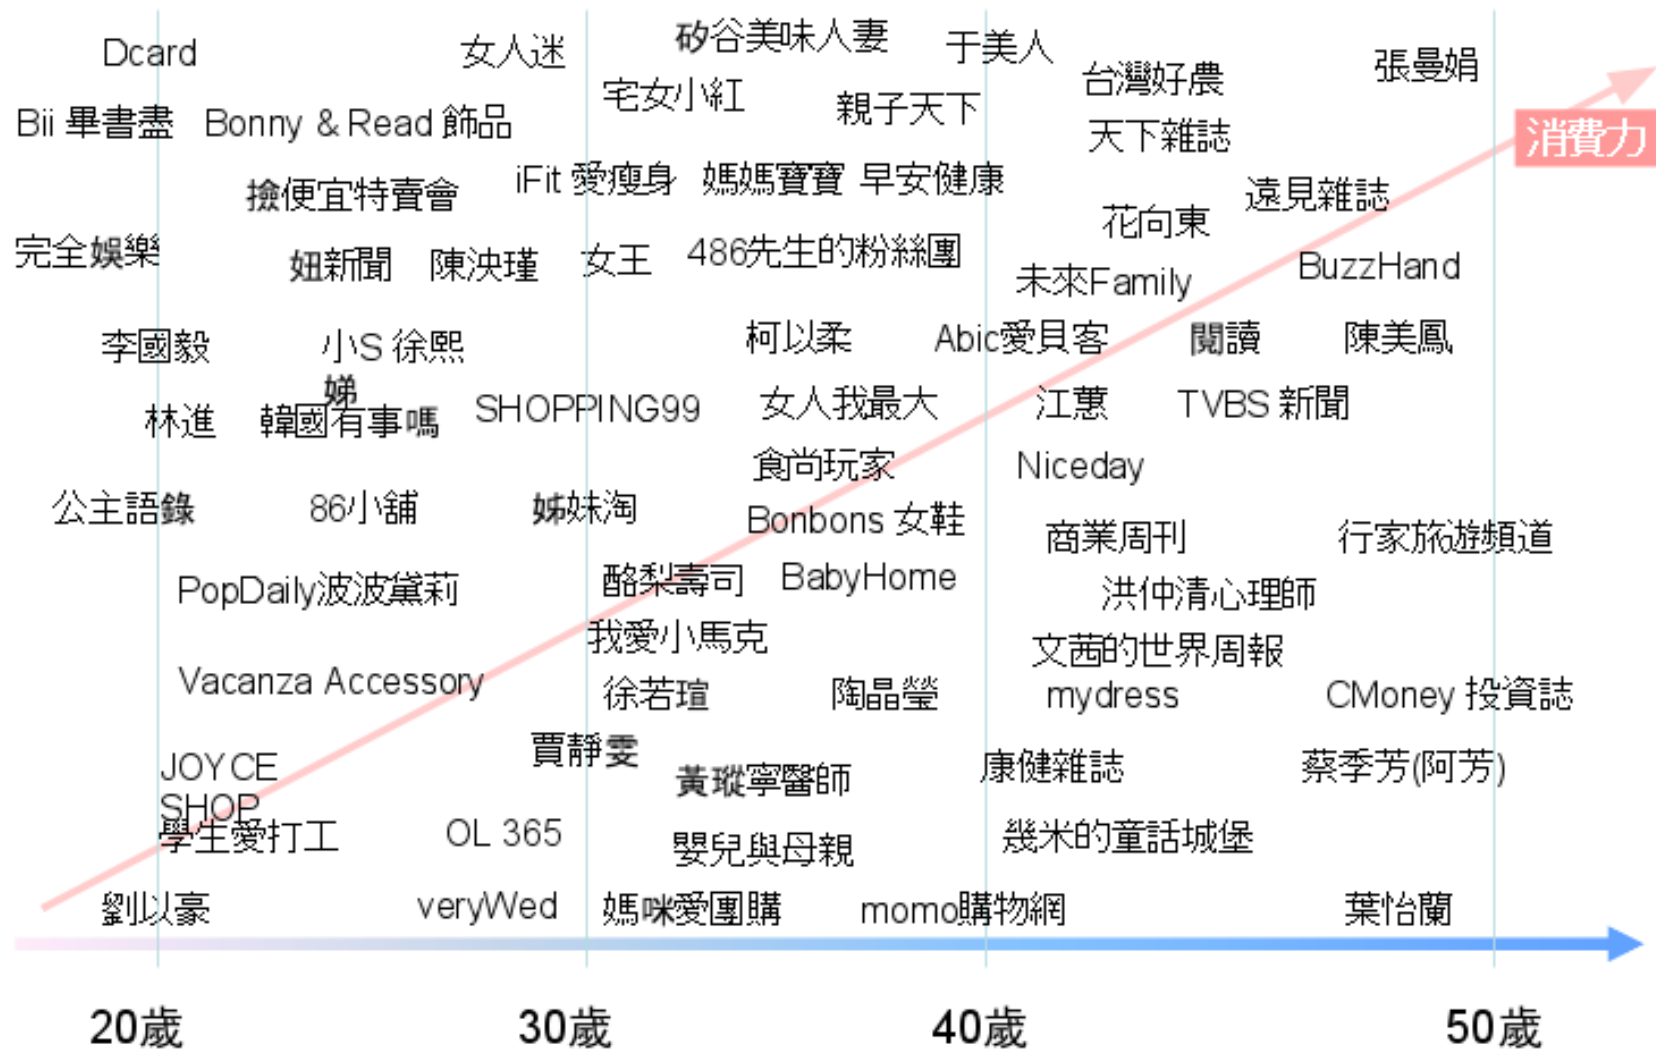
Dcard
女人迷
矽谷美味人妻
于美人
台灣好農
張曼娟
宅女小紅
親子天下
天下雜誌
消費力
Bii 畢書盡
Bonny & Read 飾品
iFit 愛瘦身
媽媽寶寶
早安健康
撿便宜特賣會
遠見雜誌
花向東
完全娛樂
妞新聞
陳泱瑾
女王
486先生的粉絲團
未來Family
BuzzHand
李國毅
小S 徐熙娣
柯以柔
Abic愛貝客
閱讀
陳美鳳
林進
韓國有事嗎
SHOPPING99
女人我最大
江蕙
TVBS 新聞
食尚玩家
Niceday
公主語錄
86小舖
姊妹淘
Bonbons 女鞋
商業周刊
行家旅遊頻道
PopDaily波波黛莉
酪梨壽司
BabyHome
洪仲清心理師
我愛小馬克
文茜的世界周報
Vacanza Accessory
徐若瑄
陶晶瑩
mydress
CMoney 投資誌
賈靜雯
JOYCE SHOP
黃瑽寧醫師
康健雜誌
蔡季芳(阿芳)
學生愛打工
OL 365
嬰兒與母親
幾米的童話城堡
劉以豪
veryWed
媽咪愛團購
momo購物網
葉怡蘭
20歲
30歲
40歲
50歲